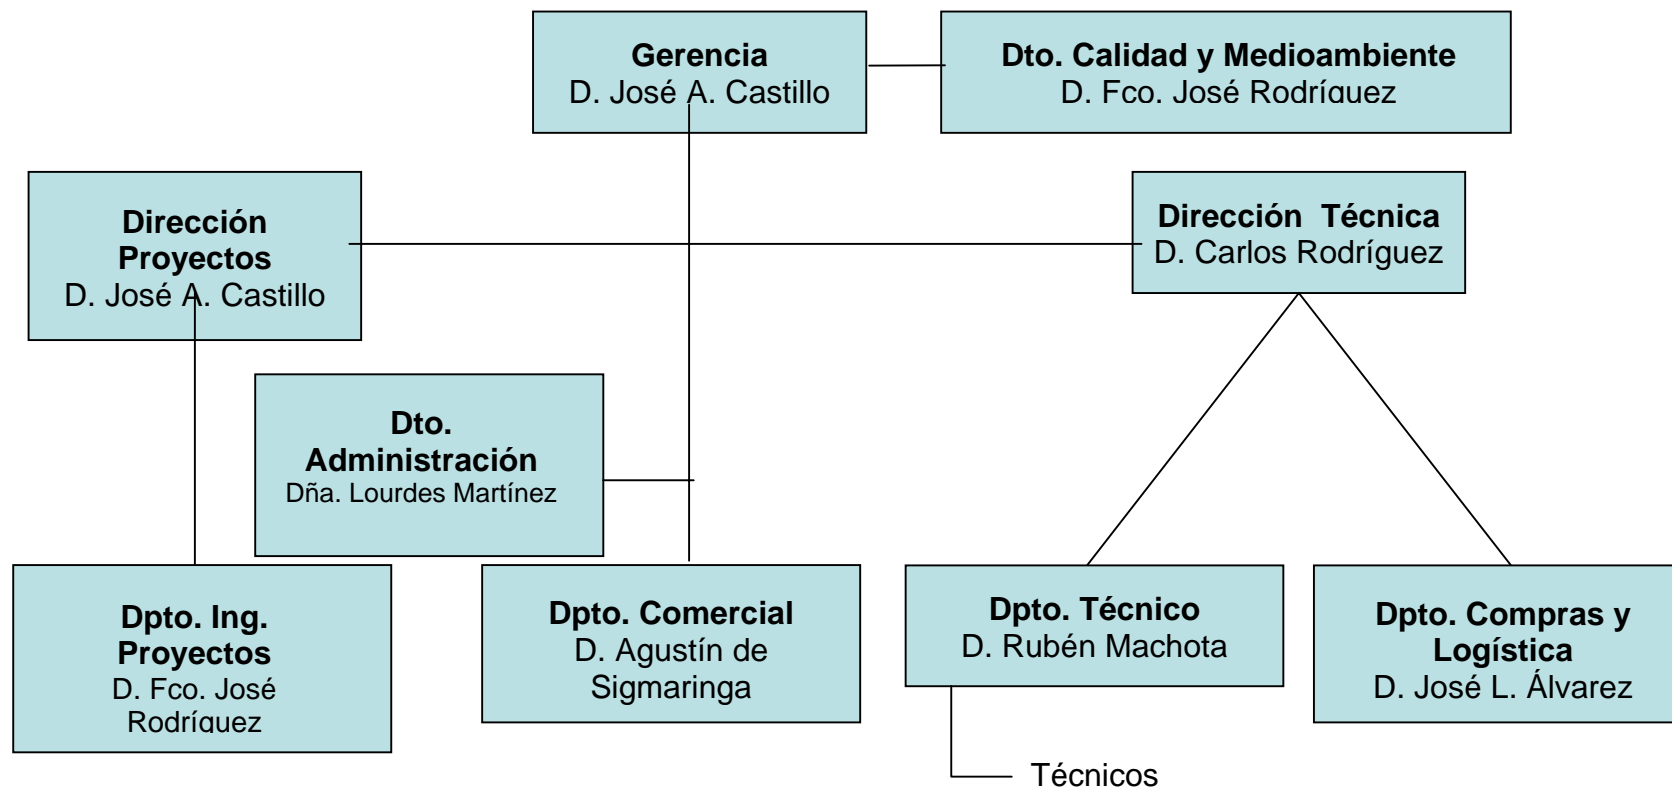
Gerencia
D. José A. Castillo

Dto. Calidad y Medioambiente
D. Fco. José Rodríguez

Dirección Proyectos
D. José A. Castillo

Dirección Técnica
D. Carlos Rodríguez

Dto. Administración
Dña. Lourdes Martínez

Dpto. Ing. Proyectos
D. Fco. José Rodríguez

Dpto. Comercial
D. Agustín de Sigmaringa

Dpto. Técnico
D. Rubén Machota

Dpto. Compras y Logística
D. José L. Álvarez

Técnicos